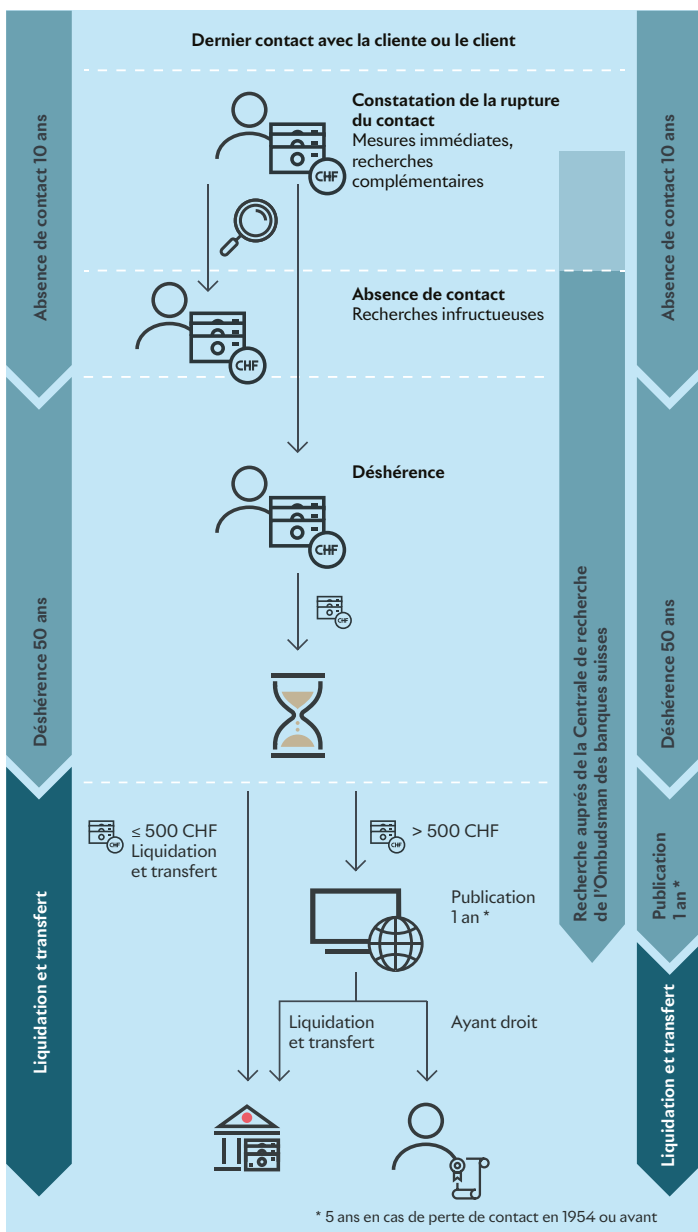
Absence de contact 10 ans

Déshérence 50 ans

Liquidation et transfert

Dernier contact avec la cliente ou le client

Constatation de la rupture du contact
Mesures immédiates, recherches complémentaires

CHF

Absence de contact
Recherches infructueuses

CHF

Déshérence

CHF

≤ 500 CHF
Liquidation et transfert

> 500 CHF

Publication
1 an *

Liquidation et transfert

Ayant droit

Recherche auprès de la Centrale de recherche de l'Ombudsman des banques suisses

Absence de contact 10 ans

Déshérence 50 ans

Publication 1 an *

Liquidation et transfert

* 5 ans en cas de perte de contact en 1954 ou avant